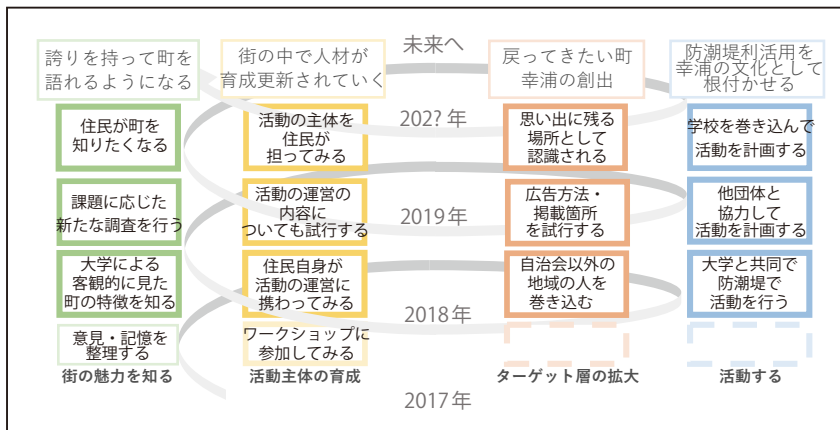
未来へ

誇りを持って町を語れるようになる

街の中で人材が育成更新されていく

戻ってきたい町幸浦の創出

防潮堤利活用を幸浦の文化として根付かせる

202? 年

住民が町を知りたくなる

活動の主体を住民が担ってみる

思い出に残る場所として認識される

学校を巻き込んで活動を計画する

2019年

課題に応じた新たな調査を行う

活動の運営の内容についても試行する

広告方法・掲載箇所を試行する

他団体と協力して活動を計画する

2018年

大学による客観的に見た町の特徴を知る

住民自身が活動の運営に携わってみる

自治会以外の地域の人を巻き込む

大学と共同で防潮堤で活動を行う

意見・記憶を整理する

ワークショップに参加してみる

街の魅力を知る

活動主体の育成

ターゲット層の拡大

活動する

2017年